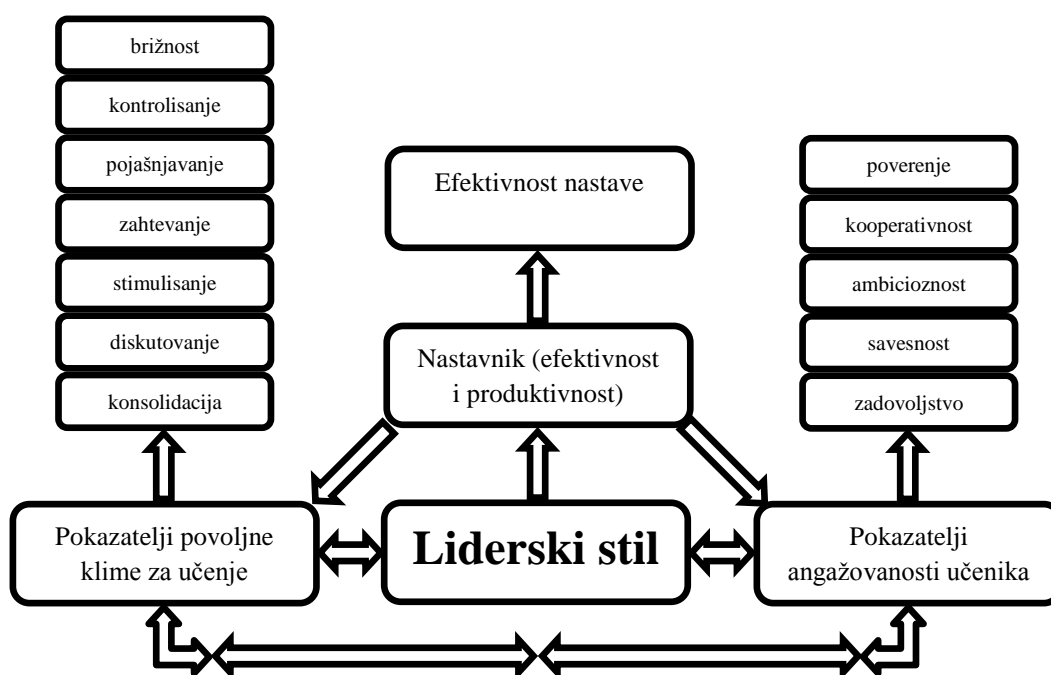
brižnost

kontrolisanje

pojašnjavanje

zahtevanje

stimulisanje

diskutovanje

konsolidacija

Efektivnost nastave

poverenje

kooperativnost

ambicioznost

savesnost

zadovoljstvo

Nastavnik (efektivnost i produktivnost)

Pokazatelji povoljne klime za učenje

Liderski stil

Pokazatelji angažovanosti učenika